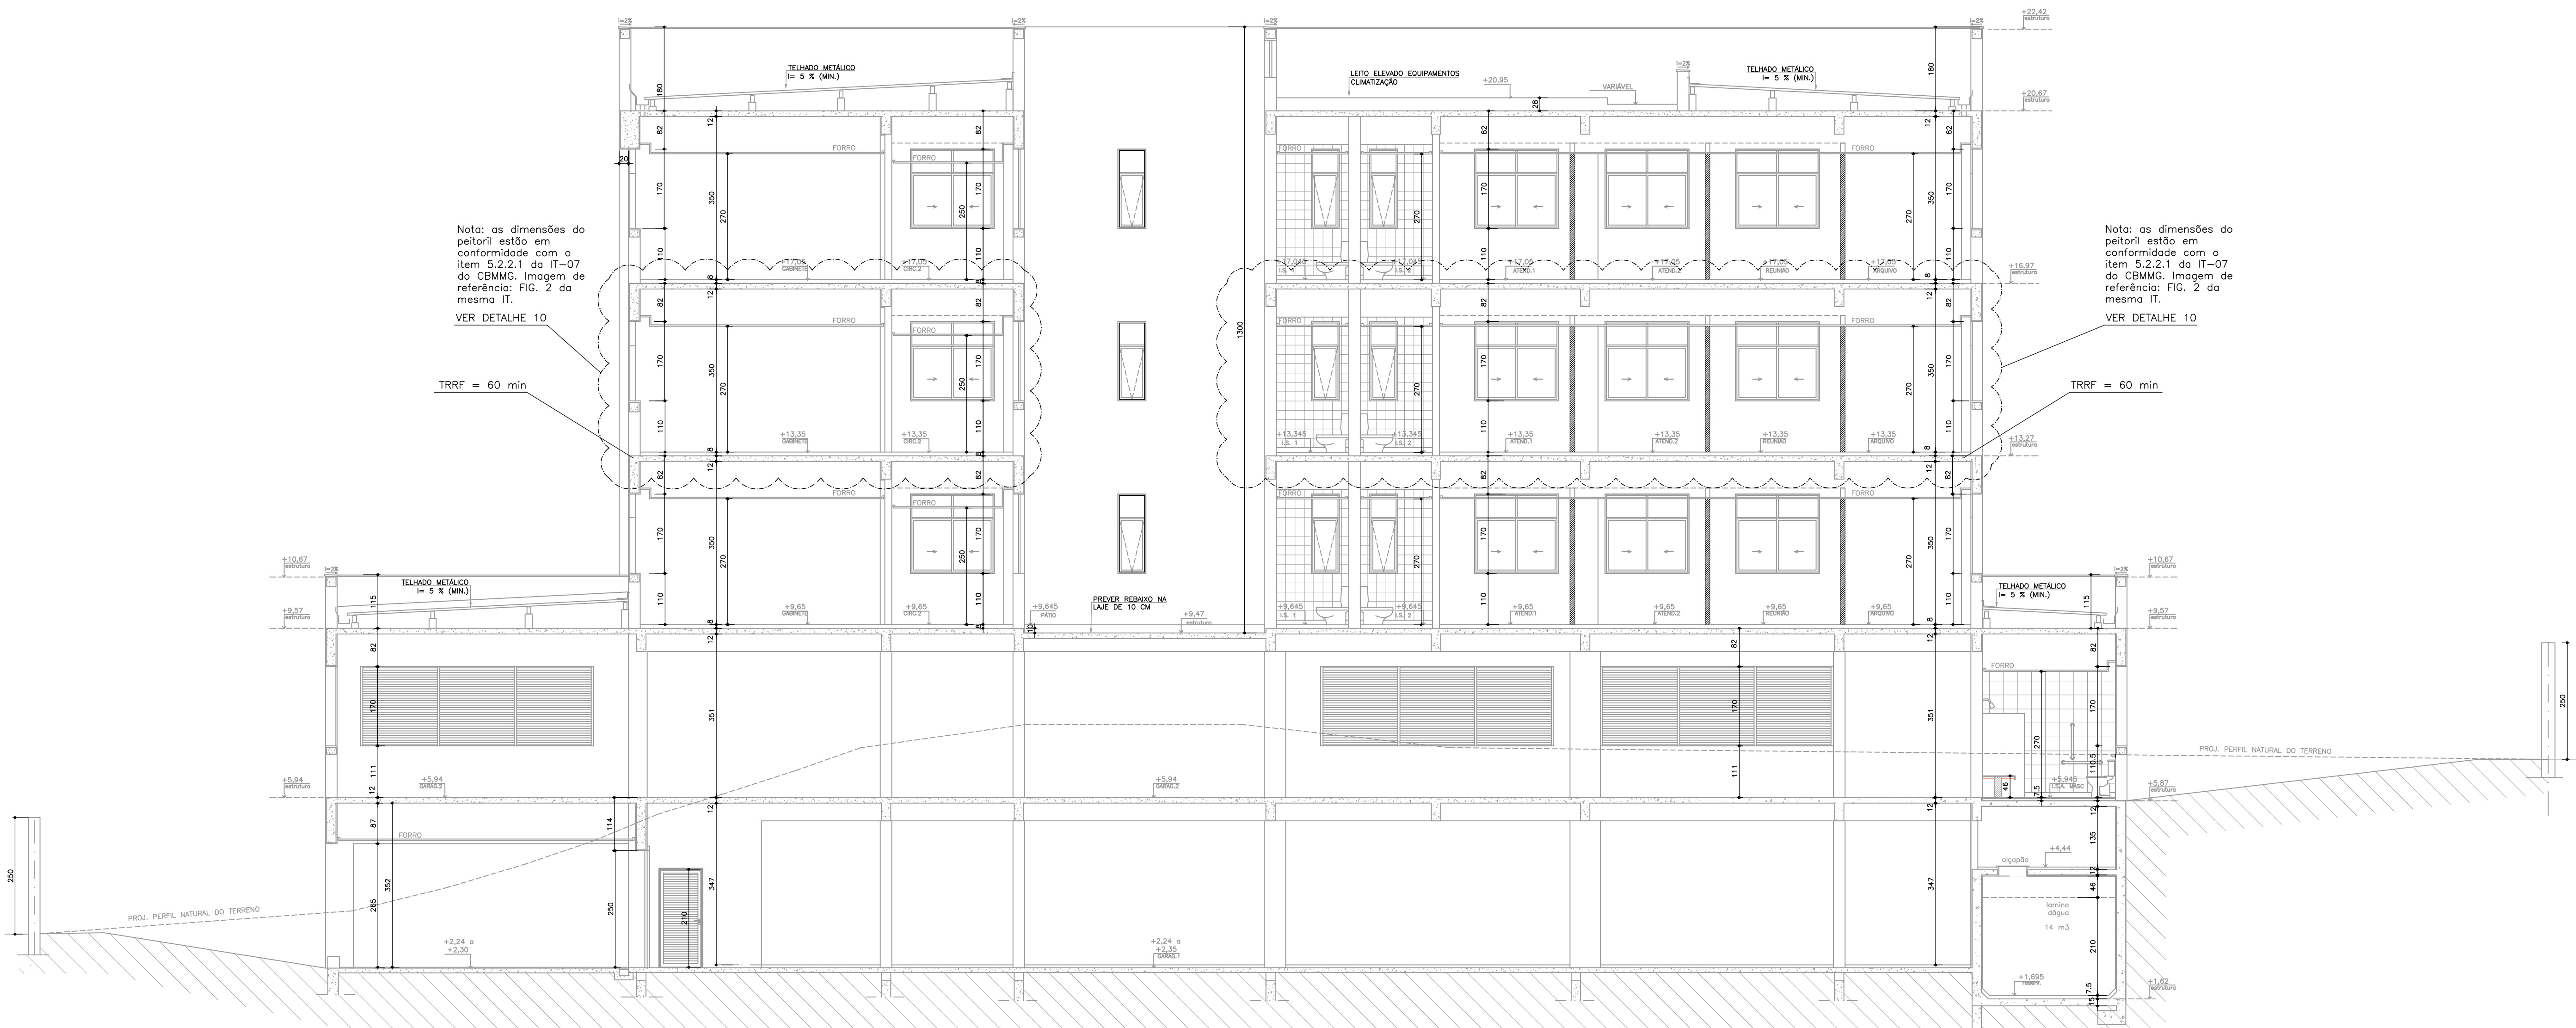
i=2% i=2% i=2% i=2%

+22,42 estrutura

TELHADO METÁLICO
I= 5 % (MIN.)

LEITO ELEVADO EQUIPAMENTOS CLIMATIZAÇÃO

+20,95

VARIÁVEL

i=2%

TELHADO METÁLICO
I= 5 % (MIN.)

+20,67 estrutura

180 82 12 82 180 28 82 12 82

20

FORRO FORRO FORRO FORRO

170 350 270 250 170 270 170 350 270

110 110 110 110

Nota: as dimensões do peitoril estão em conformidade com o item 5.2.2.1 da IT-07 do CBMMG. Imagem de referência: FIG. 2 da mesma IT.

Nota: as dimensões do peitoril estão em conformidade com o item 5.2.2.1 da IT-07 do CBMMG. Imagem de referência: FIG. 2 da mesma IT.

+17,05 GABINETE +17,05 CIRC.2 +17,045 I.S. 1 +17,045 I.S. 2 +17,05 ATEND.1 +17,05 ATEND.2 +17,05 REUNIÃO +17,05 ARQUIVO

+16,97 estrutura

VER DETALHE 10

VER DETALHE 10

FORRO FORRO FORRO FORRO

1300

TRRF = 60 min

TRRF = 60 min

+13,35 GABINETE +13,35 CIRC.2 +13,345 I.S. 1 +13,345 I.S. 2 +13,35 ATEND.1 +13,35 ATEND.2 +13,35 REUNIÃO +13,35 ARQUIVO

+13,27 estrutura

FORRO FORRO FORRO FORRO

+10,67 estrutura

i=2%

TELHADO METÁLICO
I= 5 % (MIN.)

115

+9,57 estrutura

+9,65 GABINETE +9,65 CIRC.2 +9,645 PATIO

PREVER REBAIXO NA LAJE DE 10 CM

+9,47 estrutura

+9,645 I.S. 1 +9,645 I.S. 2 +9,65 ATEND.1 +9,65 ATEND.2 +9,65 REUNIÃO +9,65 ARQUIVO

TELHADO METÁLICO
I= 5 % (MIN.)

+10,67 estrutura

i=2%

+9,57 estrutura

82 170 351 111 12 82 170 351 111 12

FORRO

270

250

PROJ. PERFIL NATURAL DO TERRENO

+5,94 estrutura

+5,94 GARAG.2

+5,94 GARAG.2

+5,945 I.S.A. MASC.

+5,87 estrutura

46 7,5 110,5

87 FORRO 114 352 265 250 210 347

135 12 46

alçapão

+4,44

lamina dágua

14 m3

347 210

250

PROJ. PERFIL NATURAL DO TERRENO

+2,24 a +2,30

+2,24 a +2,35 GARAG.1

+1,695 reserv.

+1,62 estrutura

17,5